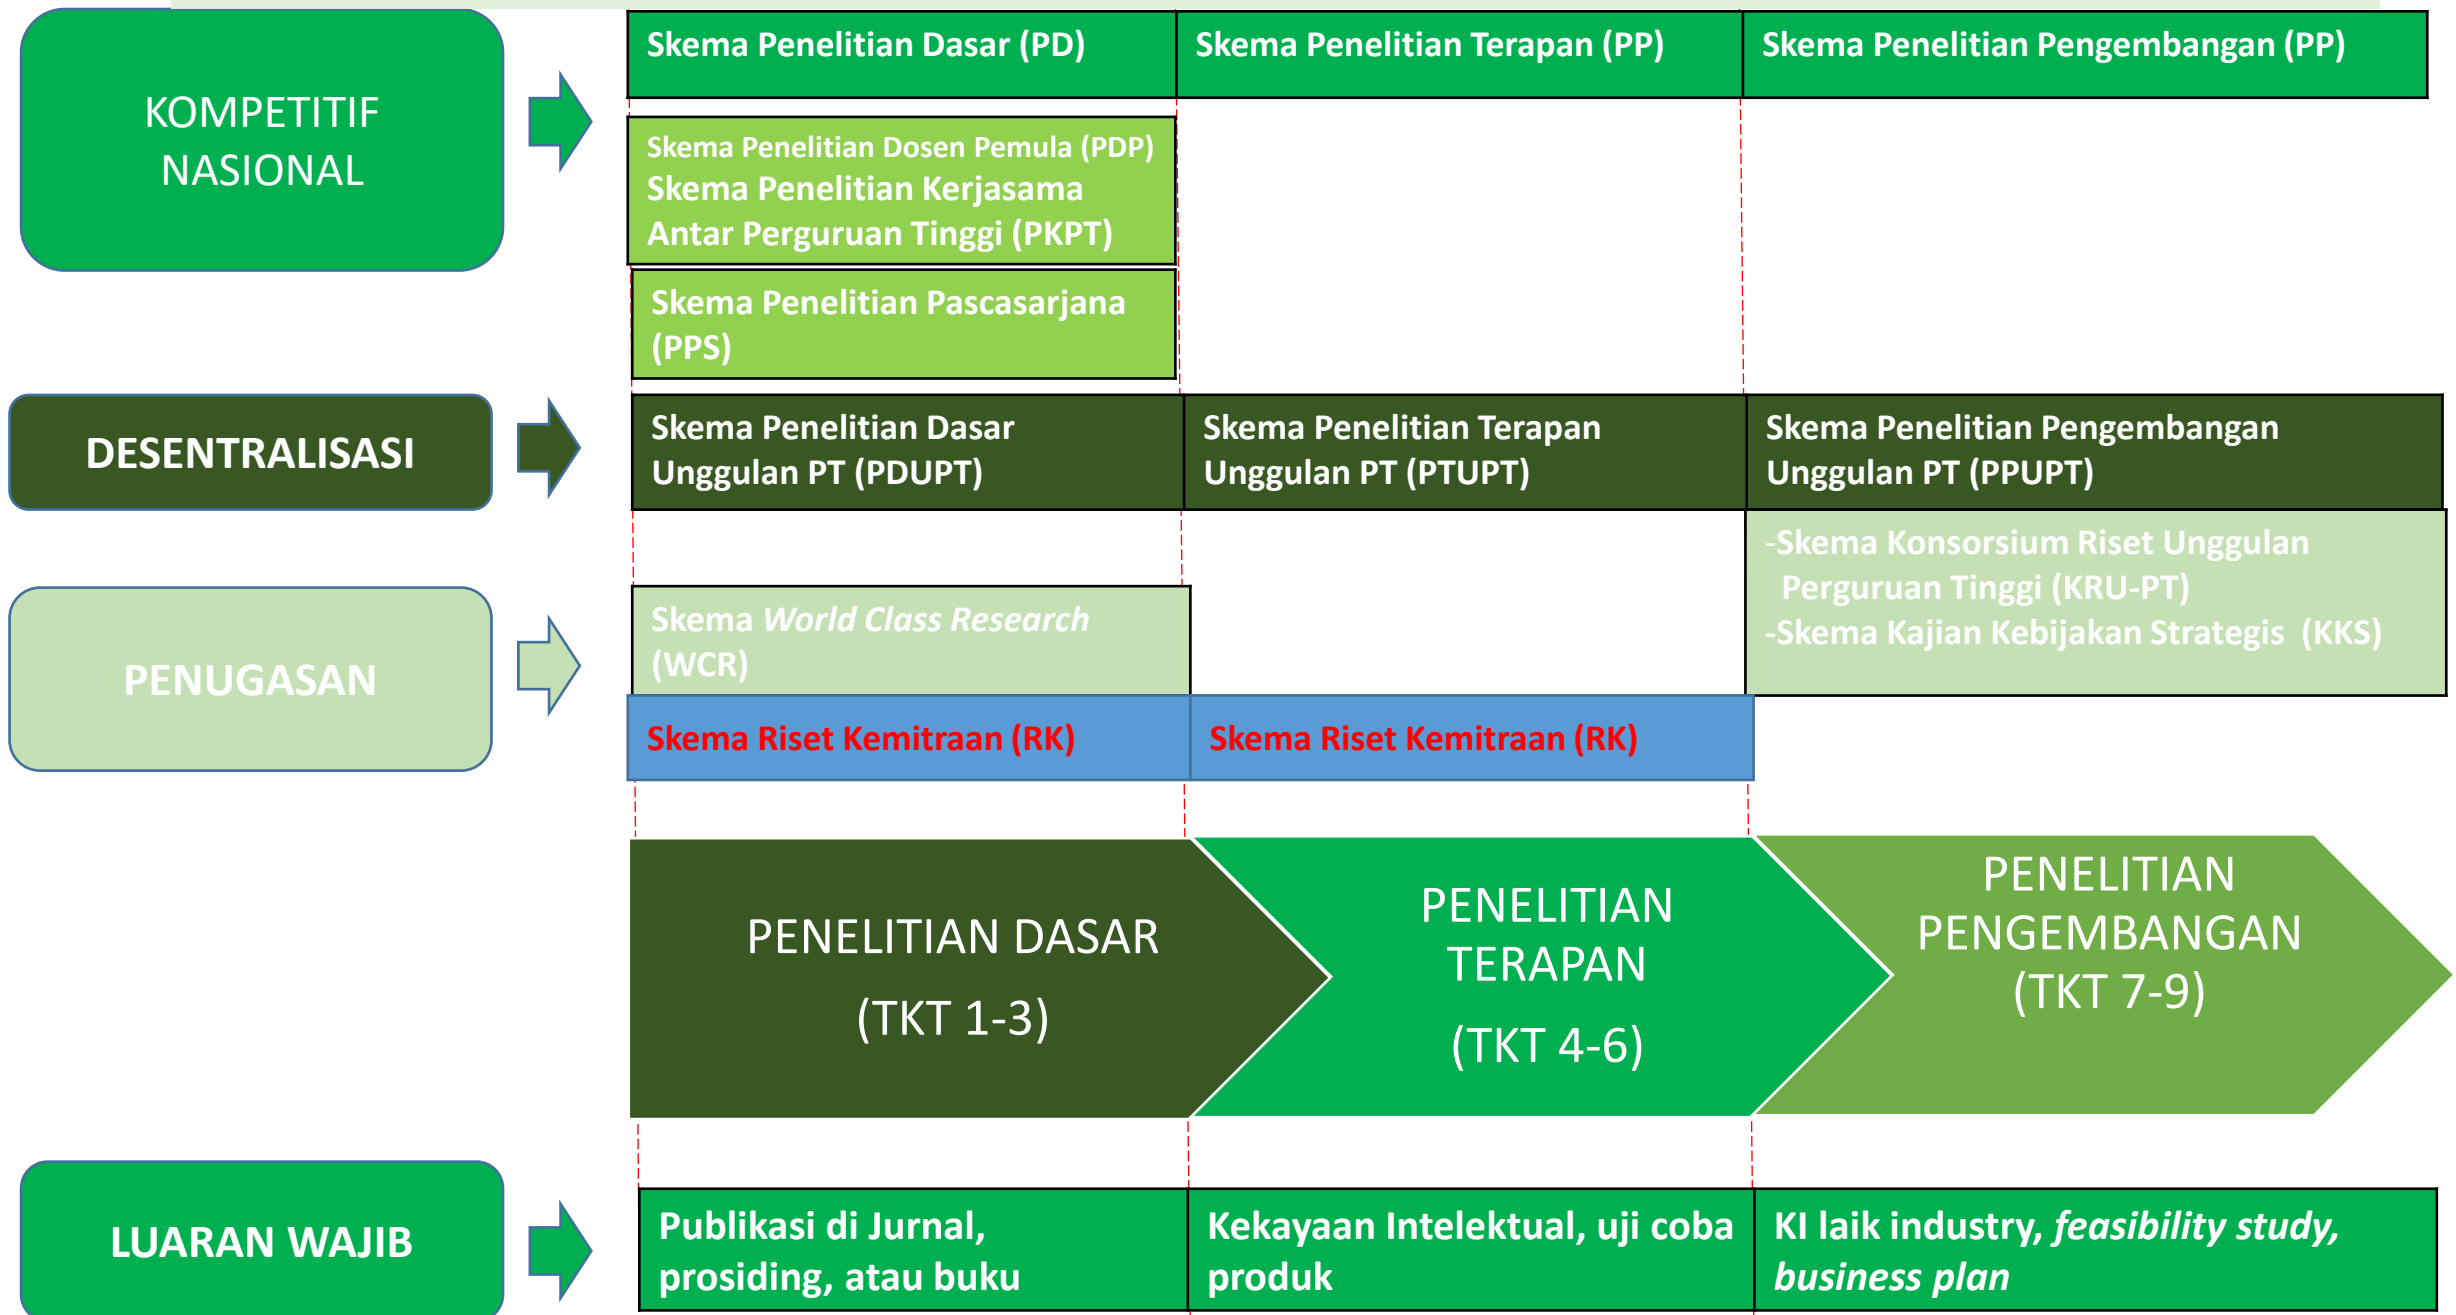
KOMPETITIF NASIONAL

Skema Penelitian Dasar (PD)

Skema Penelitian Terapan (PP)

Skema Penelitian Pengembangan (PP)

Skema Penelitian Dosen Pemula (PDP)
Skema Penelitian Kerjasama Antar Perguruan Tinggi (PKPT)

Skema Penelitian Pascasarjana (PPS)

DESENTRALISASI

Skema Penelitian Dasar Unggulan PT (PDUPT)

Skema Penelitian Terapan Unggulan PT (PTUPT)

Skema Penelitian Pengembangan Unggulan PT (PPUPT)

-Skema Konsorsium Riset Unggulan Perguruan Tinggi (KRU-PT)
-Skema Kajian Kebijakan Strategis (KKS)

PENUGASAN

Skema *World Class Research* (WCR)

Skema Riset Kemitraan (RK)

Skema Riset Kemitraan (RK)

PENELITIAN DASAR (TKT 1-3)

PENELITIAN TERAPAN (TKT 4-6)

PENELITIAN PENGEMBANGAN (TKT 7-9)

LUARAN WAJIB

Publikasi di Jurnal, prosiding, atau buku

Kekayaan Intelektual, uji coba produk

KI laik industry, *feasibility study, business plan*